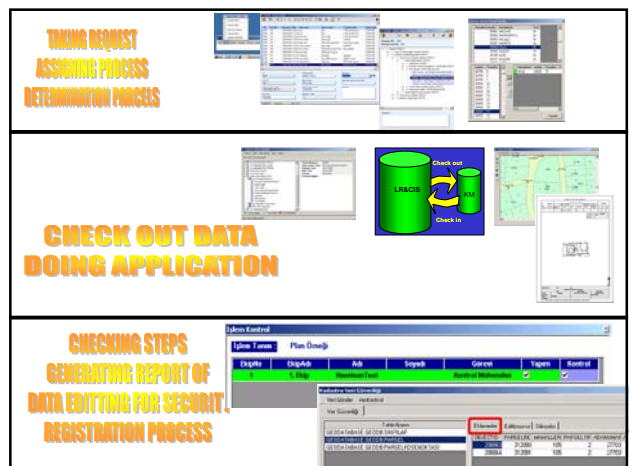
TAKING REQUEST
ASSIGNING PROCESS
DETERMINATION PARCELS

LR&CIS
Check out
KM
Check in

CHECK OUT DATA
DOING APPLICATION

CHECKING STEPS
GENERATING REPORT OF
DATA EDITTING FOR SECURIT
REGISTRATION PROCESS

İşlem Kontrol
İşlem Tanım | Plan Örneği

| EkipNo | EkipAdı | Adı | Soyadı | Görevi | Yapım | Kontrol |
|---|---|---|---|---|---|---|
| 1 | 1. Ekip | | | Kontrol Mühendisi | ✔ | ✔ |

Kadastro Veri Güncelliği
Veri Güncelliği

| Tablo Adı |
|---|
| GEODATABASE.GEODB.PARSEL |
| GEODATABASE.GEODB.PARSEL |
| GEODATABASE.GEODB.PARSEL |

Eklenenler | Editlenenler | Silinenler

| OBJECTID | PARSELNO | ADA | PAFTA | ... |
|---|---|---|---|---|
| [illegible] | 31.2060 | 105 | 2 | 2703 |
| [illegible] | 31.2061 | 105 | 2 | 2703 |